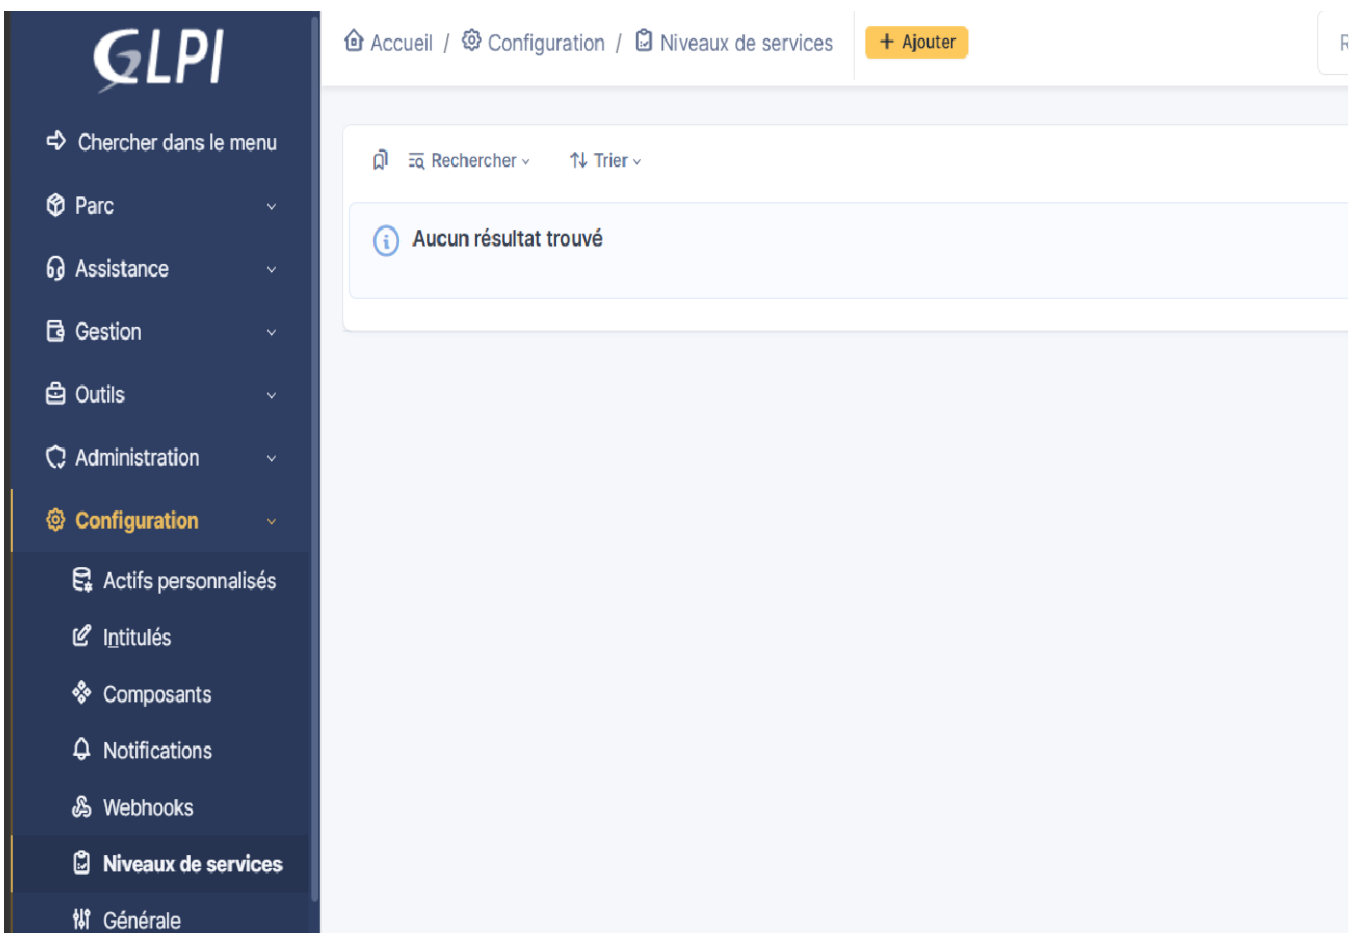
GLPI

Chercher dans le menu
Parc
Assistance
Gestion
Outils
Administration
Configuration
Actifs personnalisés
Intitulés
Composants
Notifications
Webhooks
Niveaux de services
Générale

Accueil / Configuration / Niveaux de services
+ Ajouter

Rechercher
Trier

Aucun résultat trouvé